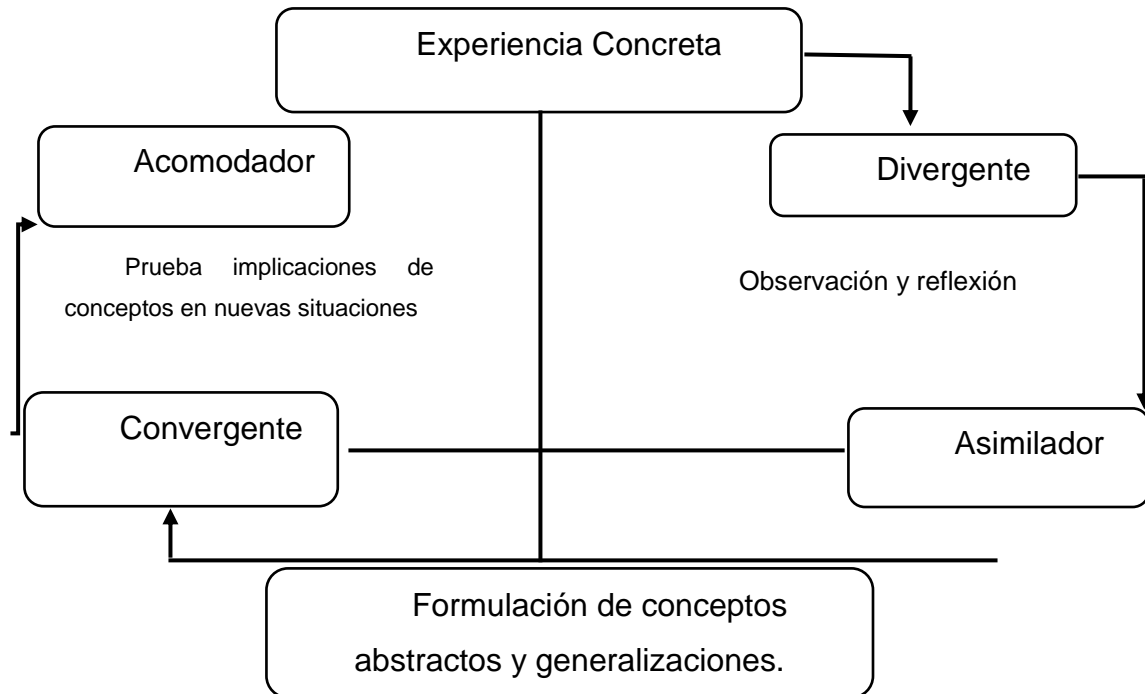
Experiencia Concreta

Acomodador

Divergente

Prueba implicaciones de conceptos en nuevas situaciones

Observación y reflexión

Convergente

Asimilador

Formulación de conceptos abstractos y generalizaciones.